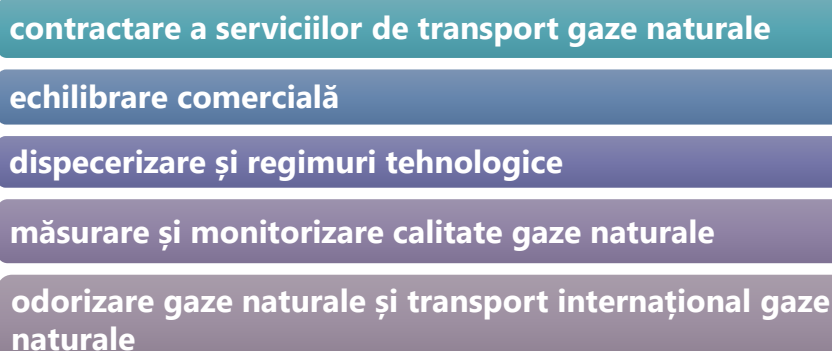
contractare a serviciilor de transport gaze naturale

echilibrare comercială

dispecerizare și regimuri tehnologice

măsurare și monitorizare calitate gaze naturale

odorizare gaze naturale și transport internațional gaze naturale